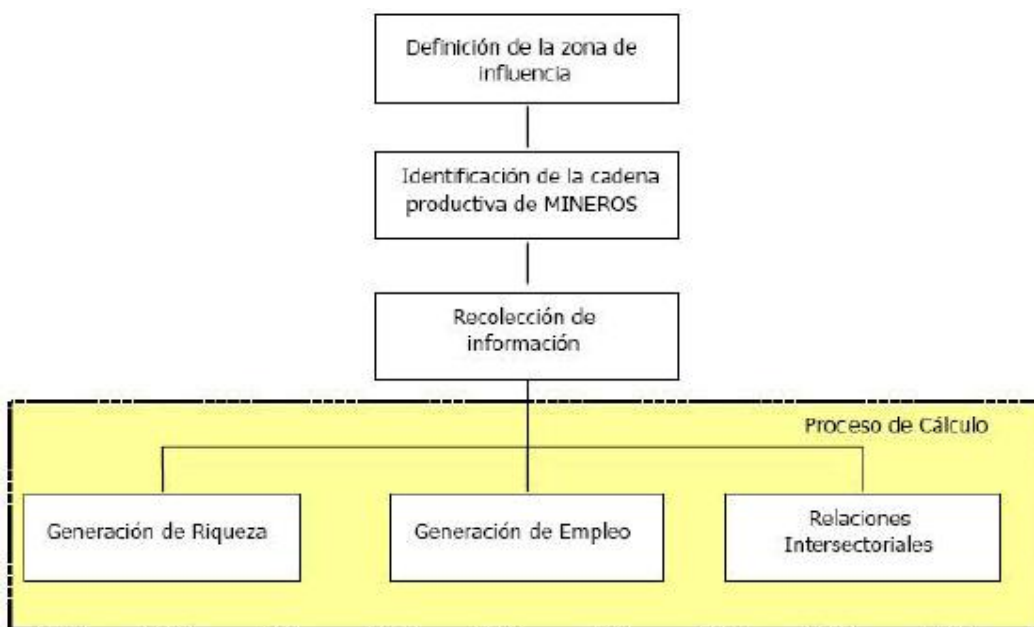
Definición de la zona de influencia

Identificación de la cadena productiva de MINEROS

Recolección de información

Proceso de Cálculo

Generación de Riqueza

Generación de Empleo

Relaciones Intersectoriales